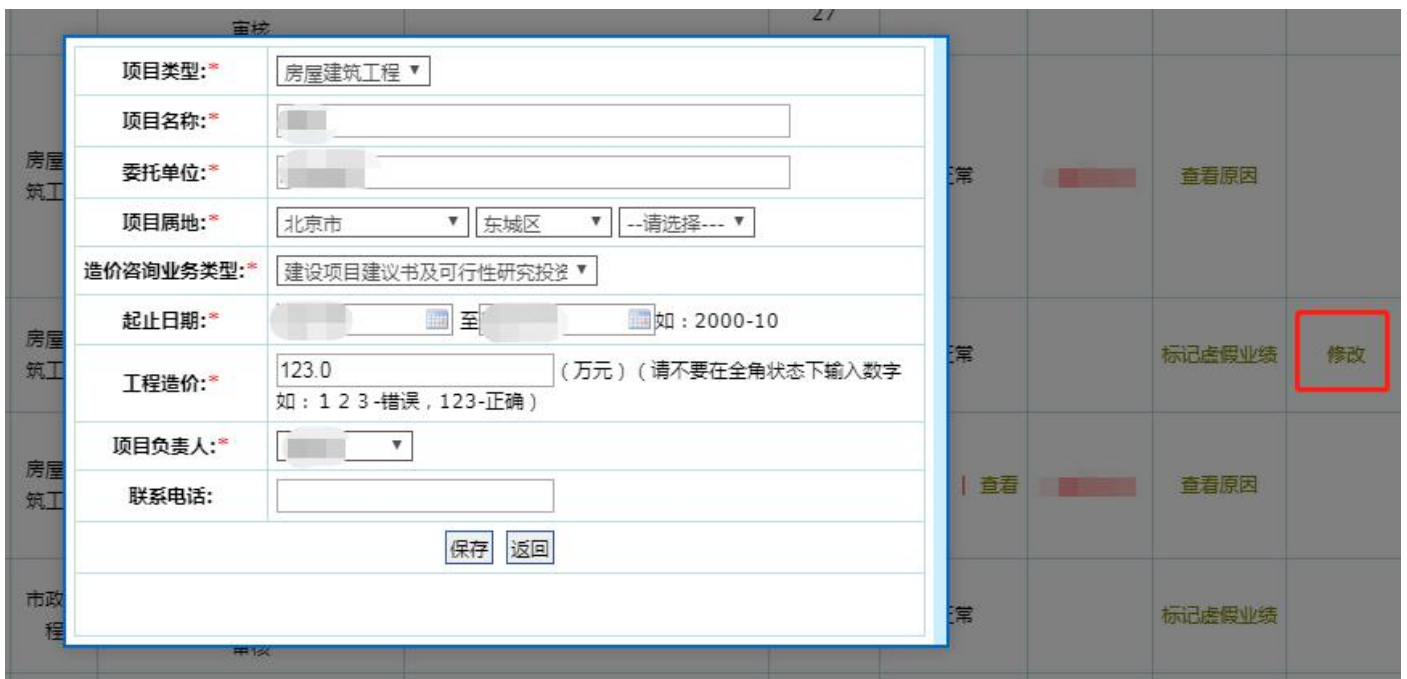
审核 27

| 项目类型:* | 房屋建筑工程 ▼ |
|---|---|
| 项目名称:* | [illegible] |
| 委托单位:* | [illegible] |
| 项目属地:* | 北京市 ▼ 东城区 ▼ --请选择--- ▼ |
| 造价咨询业务类型:* | 建设项目建议书及可行性研究投资 ▼ |
| 起止日期:* | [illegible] 至 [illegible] 如：2000-10 |
| 工程造价:* | 123.0 （万元）（请不要在全角状态下输入数字 如：１２３-错误，123-正确） |
| 项目负责人:* | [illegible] ▼ |
| 联系电话: | |

保存 返回

房屋筑工 常 查看原因

房屋筑工 常 标记虚假业绩 修改

房屋筑工 | 查看 查看原因

市政程 常 标记虚假业绩

审核